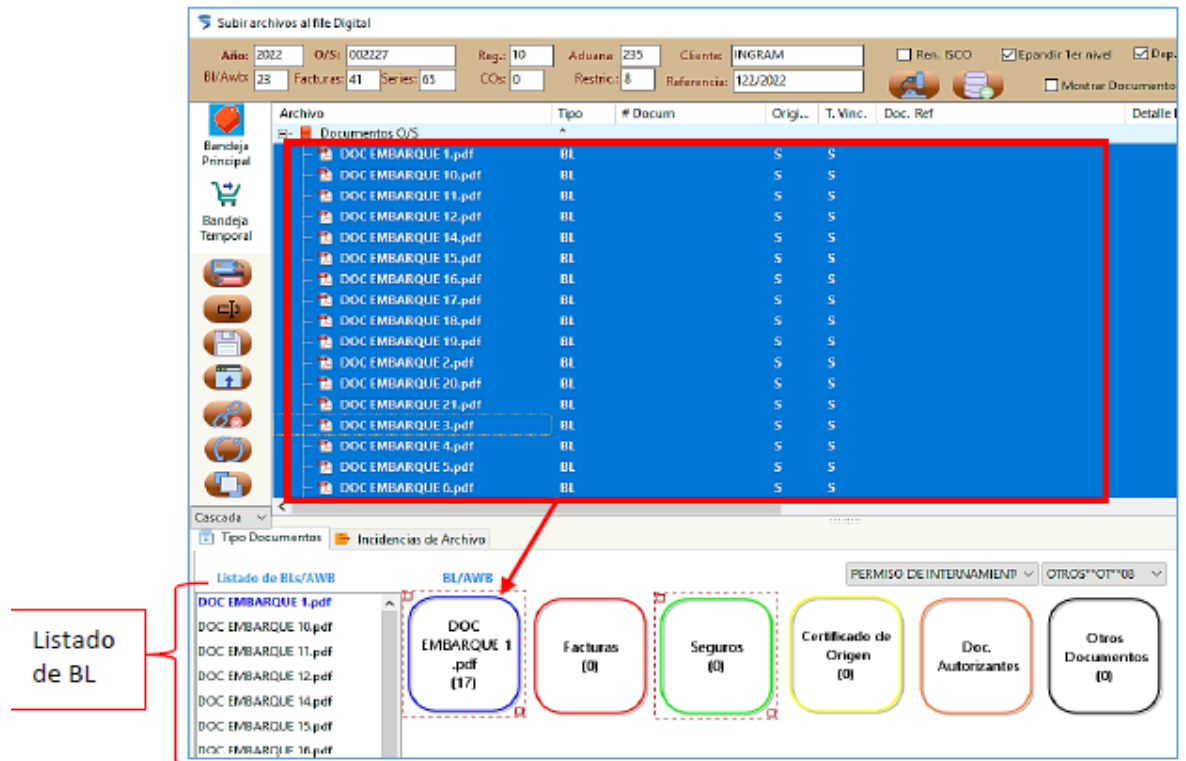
Subir archivos al file Digital

Año: 2022 O/S: 002227 Reg.: 10 Aduana: 235 Cliente: INGRAM Ren. ISCO Epandir 1er nivel Dep.
Bl/Awb: 23 Facturas: 41 Series: 65 COs: 0 Restric.: 8 Referencia: 122/2022 Mostrar Documentos

Bandeja Principal
Bandeja Temporal
Cascada

| Archivo | Tipo | # Docum | Origi... | T. Vinc. | Doc. Ref | Detalle |
|---|---|---|---|---|---|---|
| Documentos O/S | * | | | | | |
| DOC EMBARQUE 1.pdf | BL | | S | S | | |
| DOC EMBARQUE 10.pdf | BL | | S | S | | |
| DOC EMBARQUE 11.pdf | BL | | S | S | | |
| DOC EMBARQUE 12.pdf | BL | | S | S | | |
| DOC EMBARQUE 14.pdf | BL | | S | S | | |
| DOC EMBARQUE 15.pdf | BL | | S | S | | |
| DOC EMBARQUE 16.pdf | BL | | S | S | | |
| DOC EMBARQUE 17.pdf | BL | | S | S | | |
| DOC EMBARQUE 18.pdf | BL | | S | S | | |
| DOC EMBARQUE 19.pdf | BL | | S | S | | |
| DOC EMBARQUE 2.pdf | BL | | S | S | | |
| DOC EMBARQUE 20.pdf | BL | | S | S | | |
| DOC EMBARQUE 21.pdf | BL | | S | S | | |
| DOC EMBARQUE 3.pdf | BL | | S | S | | |
| DOC EMBARQUE 4.pdf | BL | | S | S | | |
| DOC EMBARQUE 5.pdf | BL | | S | S | | |
| DOC EMBARQUE 6.pdf | BL | | S | S | | |

Tipo Documentos Incidencias de Archivo

Listado de BLs/AWB BL/AWB PERMISO DE INTERNAMIENT OTROS**OT**08

DOC EMBARQUE 1.pdf
DOC EMBARQUE 10.pdf
DOC EMBARQUE 11.pdf
DOC EMBARQUE 12.pdf
DOC EMBARQUE 14.pdf
DOC EMBARQUE 15.pdf
DOC EMBARQUE 16.pdf

DOC EMBARQUE 1 .pdf (17)
Facturas (0)
Seguros (0)
Certificado de Origen (0)
Doc. Autorizantes
Otros Documentos (0)

Listado de BL